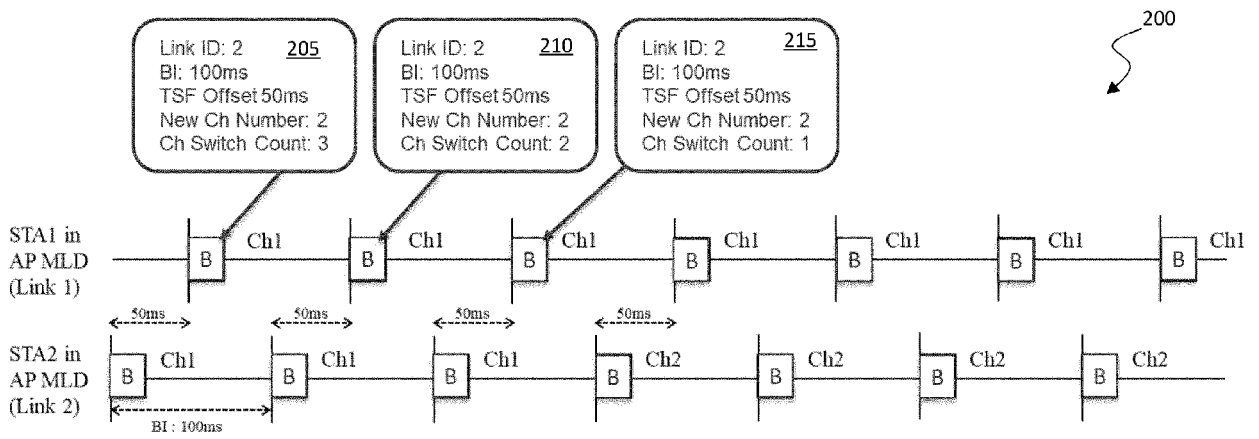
200

Link ID: 2 205
BI: 100ms
TSF Offset 50ms
New Ch Number: 2
Ch Switch Count: 3

Link ID: 2 210
BI: 100ms
TSF Offset 50ms
New Ch Number: 2
Ch Switch Count: 2

Link ID: 2 215
BI: 100ms
TSF Offset 50ms
New Ch Number: 2
Ch Switch Count: 1

STA1 in AP MLD (Link 1)

B Ch1 B Ch1 B Ch1 B Ch1 B Ch1 B Ch1 B Ch1

50ms 50ms 50ms 50ms

STA2 in AP MLD (Link 2)

B Ch1 B Ch1 B Ch1 B Ch2 B Ch2 B Ch2 B Ch2

BI : 100ms